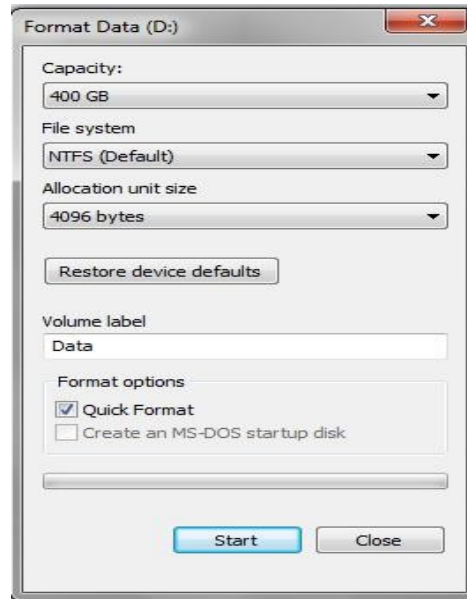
Format Data (D:)

Capacity:
400 GB

File system
NTFS (Default)

Allocation unit size
4096 bytes

Restore device defaults

Volume label
Data

Format options
Quick Format
Create an MS-DOS startup disk

Start
Close